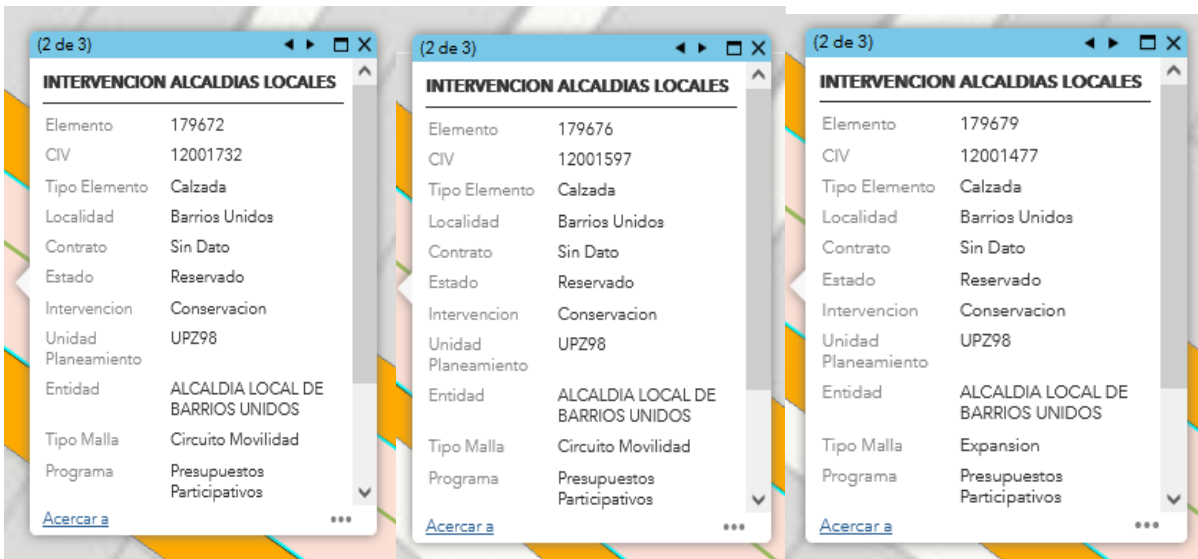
(2 de 3)

INTERVENCION ALCALDIAS LOCALES

| | |
|---|---|
| Elemento | 179672 |
| CIV | 12001732 |
| Tipo Elemento | Calzada |
| Localidad | Barrios Unidos |
| Contrato | Sin Dato |
| Estado | Reservado |
| Intervencion | Conservacion |
| Unidad Planeamiento | UPZ98 |
| Entidad | ALCALDIA LOCAL DE BARRIOS UNIDOS |
| Tipo Malla | Circuito Movilidad |
| Programa | Presupuestos Participativos |

Acercar a

(2 de 3)

INTERVENCION ALCALDIAS LOCALES

| | |
|---|---|
| Elemento | 179676 |
| CIV | 12001597 |
| Tipo Elemento | Calzada |
| Localidad | Barrios Unidos |
| Contrato | Sin Dato |
| Estado | Reservado |
| Intervencion | Conservacion |
| Unidad Planeamiento | UPZ98 |
| Entidad | ALCALDIA LOCAL DE BARRIOS UNIDOS |
| Tipo Malla | Circuito Movilidad |
| Programa | Presupuestos Participativos |

Acercar a

(2 de 3)

INTERVENCION ALCALDIAS LOCALES

| | |
|---|---|
| Elemento | 179679 |
| CIV | 12001477 |
| Tipo Elemento | Calzada |
| Localidad | Barrios Unidos |
| Contrato | Sin Dato |
| Estado | Reservado |
| Intervencion | Conservacion |
| Unidad Planeamiento | UPZ98 |
| Entidad | ALCALDIA LOCAL DE BARRIOS UNIDOS |
| Tipo Malla | Expansion |
| Programa | Presupuestos Participativos |

Acercar a